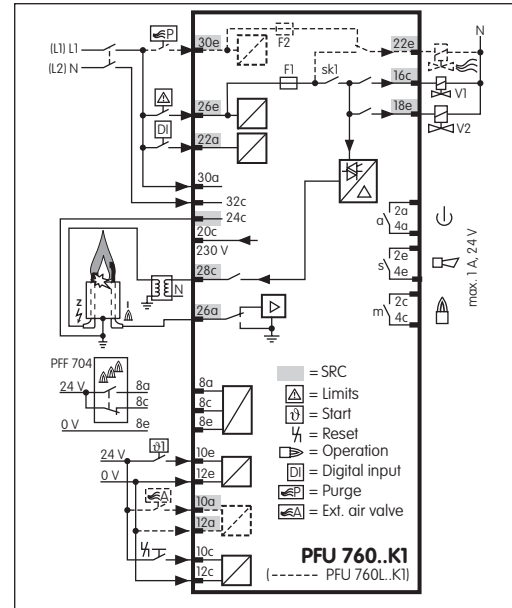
(L1) L1
(L2) N
P
30e
F2
22e
N
F1
sk1
16c
V1
18e
V2
26e
DI
22a
30a
32c
24c
20c
230 V
28c
N
26a
a
2a
4a
s
2e
4e
m
2c
4c
max. 1 A, 24 V
PFF 704
24 V
8a
8c
0 V
8e
8a
8c
8e
= SRC
= Limits
= Start
= Reset
= Operation
DI = Digital input
P = Purge
A = Ext. air valve
24 V
0 V
10e
12e
A
10a
12a
10c
12c
PFU 760..K1
(------ PFU 760L..K1)